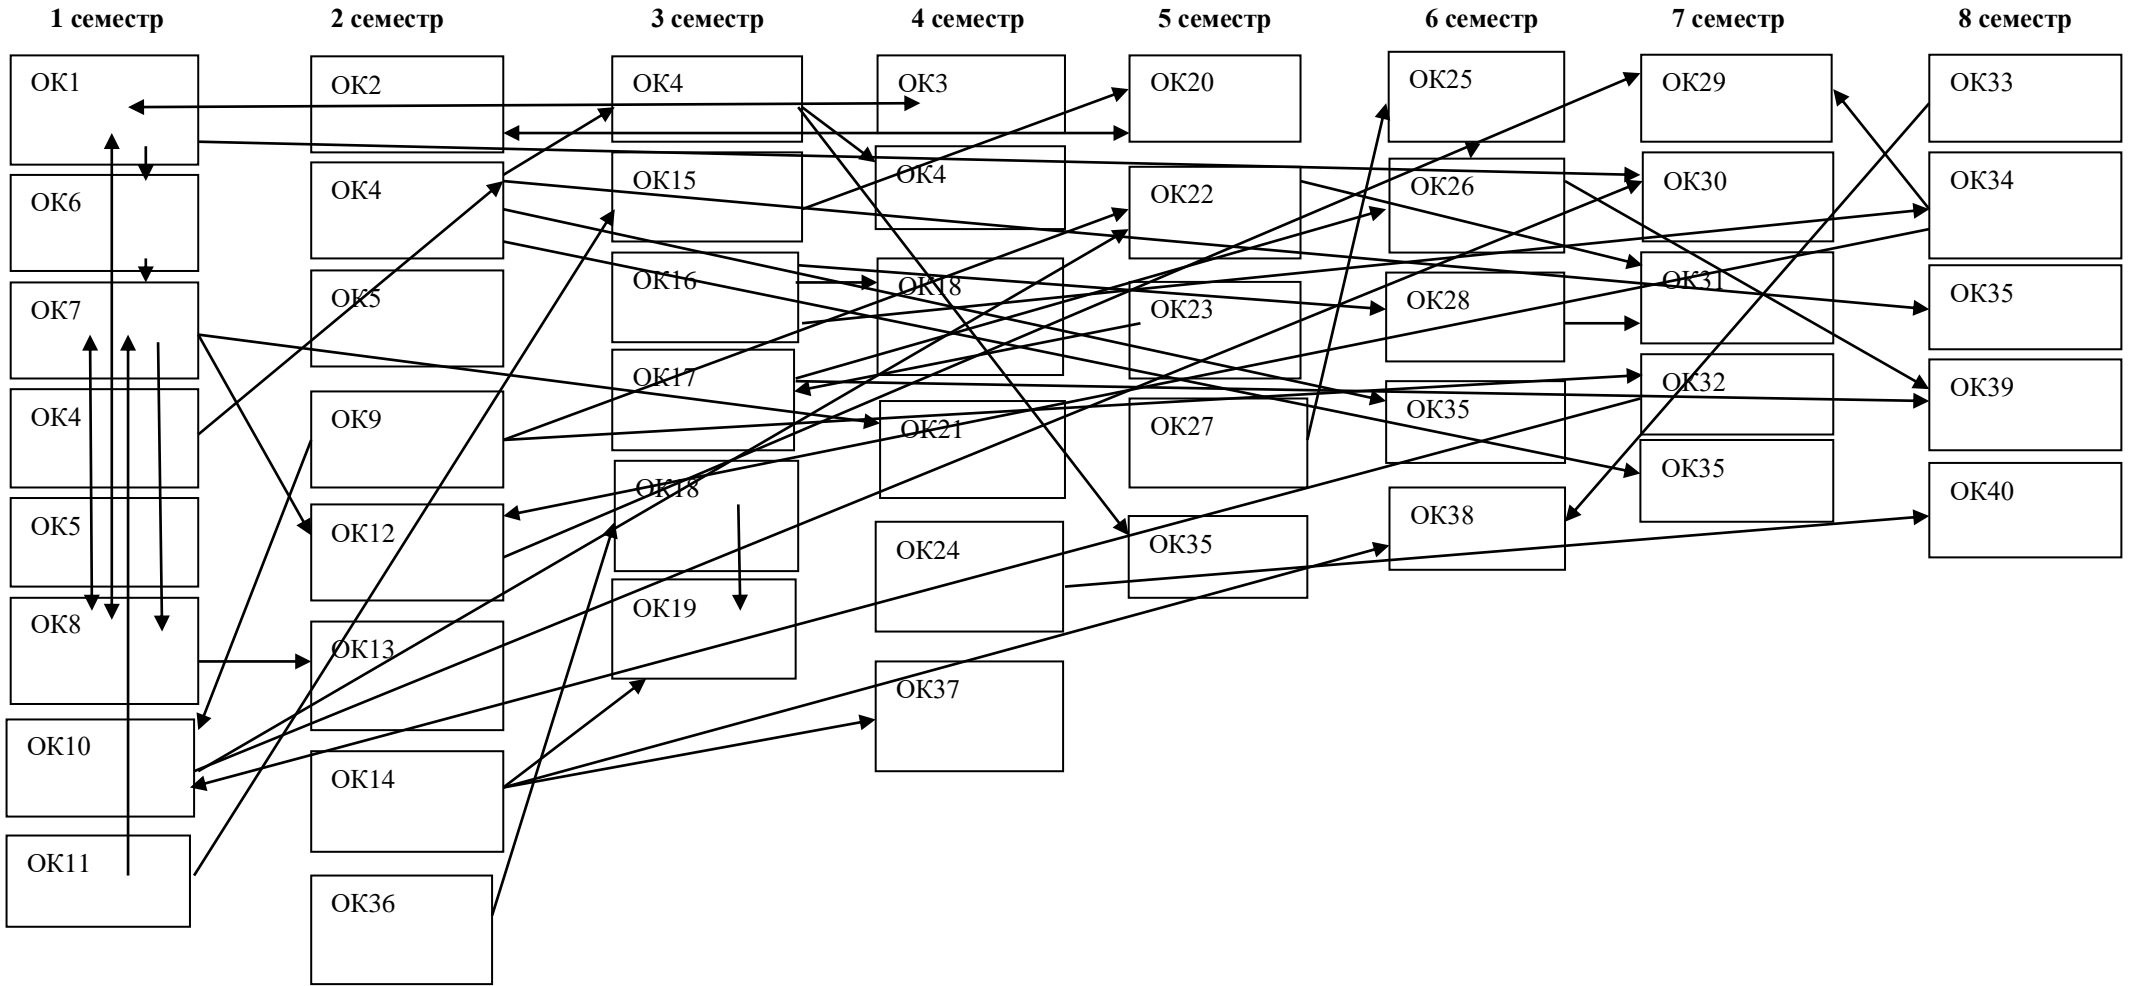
1 семестр
ОК1
ОК6
ОК7
ОК4
ОК5
ОК8
ОК10
ОК11

2 семестр
ОК2
ОК4
ОК5
ОК9
ОК12
ОК13
ОК14
ОК36

3 семестр
ОК4
ОК15
ОК16
ОК17
ОК18
ОК19

4 семестр
ОК3
ОК4
ОК18
ОК21
ОК24
ОК37

5 семестр
ОК20
ОК22
ОК23
ОК27
ОК35

6 семестр
ОК25
ОК26
ОК28
ОК35
ОК38

7 семестр
ОК29
ОК30
ОК31
ОК32
ОК35

8 семестр
ОК33
ОК34
ОК35
ОК39
ОК40